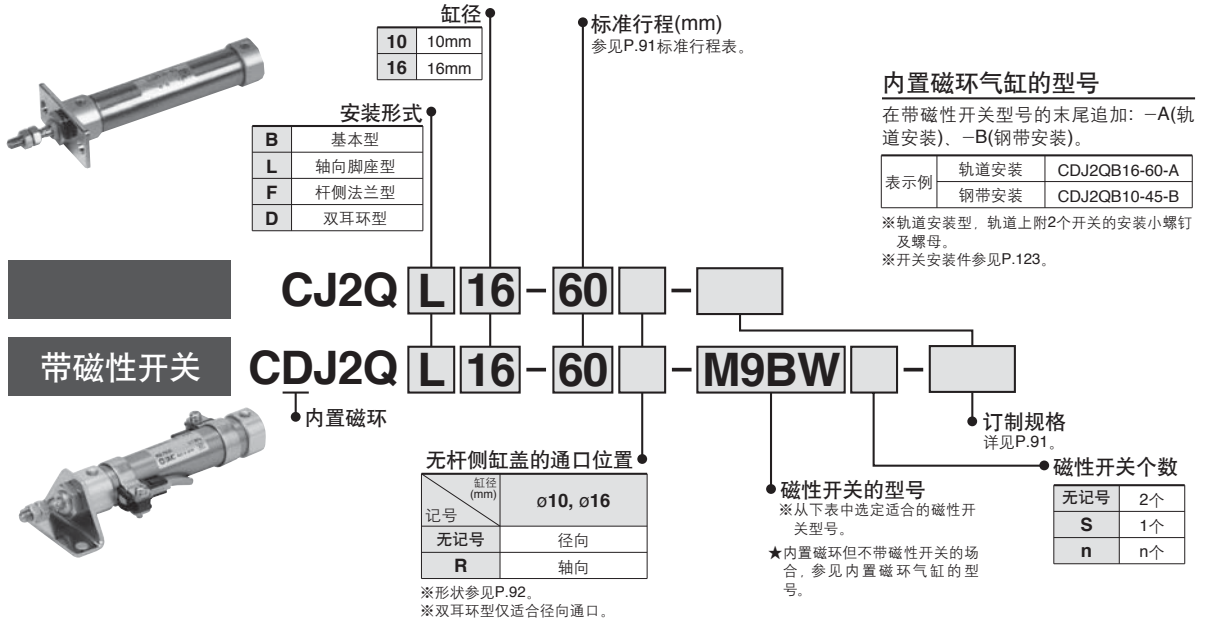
缸径

| 10 | 10mm |
|---|---|
| 16 | 16mm |

标准行程(mm)
参见P.91标准行程表。

安装形式

| B | 基本型 |
|---|---|
| L | 轴向脚座型 |
| F | 杆侧法兰型 |
| D | 双耳环型 |

内置磁环气缸的型号

在带磁性开关型号的末尾追加: −A(轨道安装)、−B(钢带安装)。

| 表示例 | 轨道安装 | CDJ2QB16-60-A |
|---|---|---|
| | 钢带安装 | CDJ2QB10-45-B |

※轨道安装型, 轨道上附2个开关的安装小螺钉及螺母。
※开关安装件参见P.123。

CJ2Q L 16 − 60 −

带磁性开关 CDJ2Q L 16 − 60 − M9BW −

内置磁环

订制规格
详见P.91。

磁性开关个数

| 无记号 | 2个 |
|---|---|
| S | 1个 |
| n | n个 |

无杆侧缸盖的通口位置

| 缸径(mm) / 记号 | ø10, ø16 |
|---|---|
| 无记号 | 径向 |
| R | 轴向 |

※形状参见P.92。
※双耳环型仅适合径向通口。

磁性开关的型号
※从下表中选定适合的磁性开关型号。
★内置磁环但不带磁性开关的场合, 参见内置磁环气缸的型号。